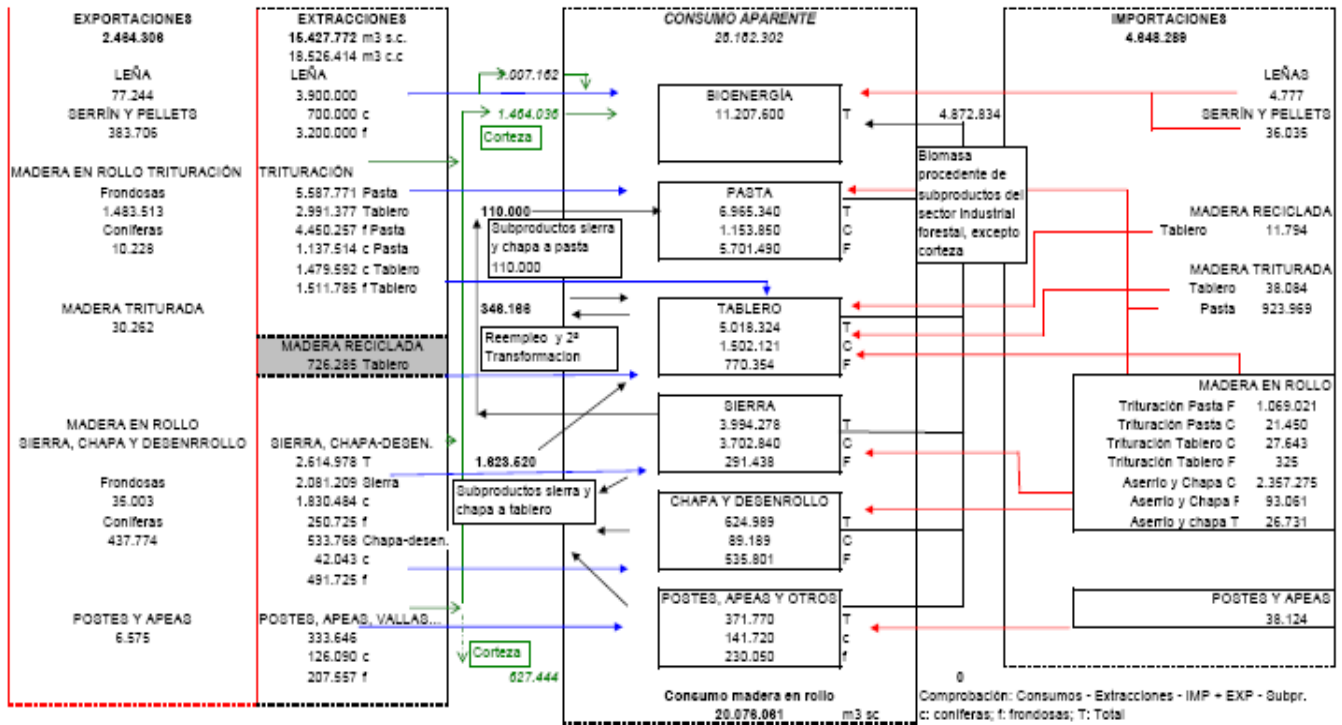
EXPORTACIONES
2.464.306

LEÑA
77.244
SERRÍN Y PELLETS
383.706

MADERA EN ROLLO TRITURACIÓN
Frondosas
1.483.513
Coníferas
10.228

MADERA TRITURADA
30.262

MADERA EN ROLLO
SIERRA, CHAPA Y DESENRROLLO

Frondosas
35.003
Coníferas
437.774

POSTES Y APEAS
6.575

EXTRACCIONES
15.427.772 m3 s.c.
18.526.414 m3 c.c
LEÑA
3.900.000
700.000 c
3.200.000 f

TRITURACIÓN
5.587.771 Pasta
2.991.377 Tablero
4.450.257 f Pasta
1.137.514 c Pasta
1.479.592 c Tablero
1.511.785 f Tablero

MADERA RECICLADA
726.285 Tablero

SIERRA, CHAPA-DESEN.
2.614.978 T
2.081.209 Sierra
1.830.484 c
250.725 f
533.768 Chapa-desen.
42.043 c
491.725 f

POSTES, APEAS, VALLAS...
333.646
126.090 c
207.557 f

3.007.162
1.464.036
Corteza
110.000
Subproductos sierra y chapa a pasta
110.000
346.186
Reempleo y 2ª Transformacion
1.623.620
Subproductos sierra y chapa a tablero
Corteza
627.444

CONSUMO APARENTE
26.152.302

BIOENERGÍA
11.207.600 T

PASTA
6.965.340 T
1.153.850 C
5.701.490 F

TABLERO
5.018.324 T
1.502.121 C
770.354 F

SIERRA
3.994.278 T
3.702.840 C
291.438 F

CHAPA Y DESENROLLO
624.989 T
89.189 C
535.801 F

POSTES, APEAS Y OTROS
371.770 T
141.720 c
230.050 f

Consumo madera en rollo
20.076.061 m3 sc

4.872.834
Biomasa procedente de subproductos del sector industrial forestal, excepto corteza

IMPORTACIONES
4.648.289

LEÑAS
4.777
SERRÍN Y PELLETS
36.035

MADERA RECICLADA
Tablero 11.794

MADERA TRITURADA
Tablero 38.084
Pasta 923.969

MADERA EN ROLLO
Trituración Pasta F 1.069.021
Trituración Pasta C 21.450
Trituración Tablero C 27.643
Trituración Tablero F 325
Aserrío y Chapa C 2.357.275
Aserrío y Chapa F 93.061
Aserrío y chapa T 26.731

POSTES Y APEAS
38.124

0
Comprobación: Consumos - Extracciones - IMP + EXP - Subpr.
c: coníferas; f: frondosas; T: Total